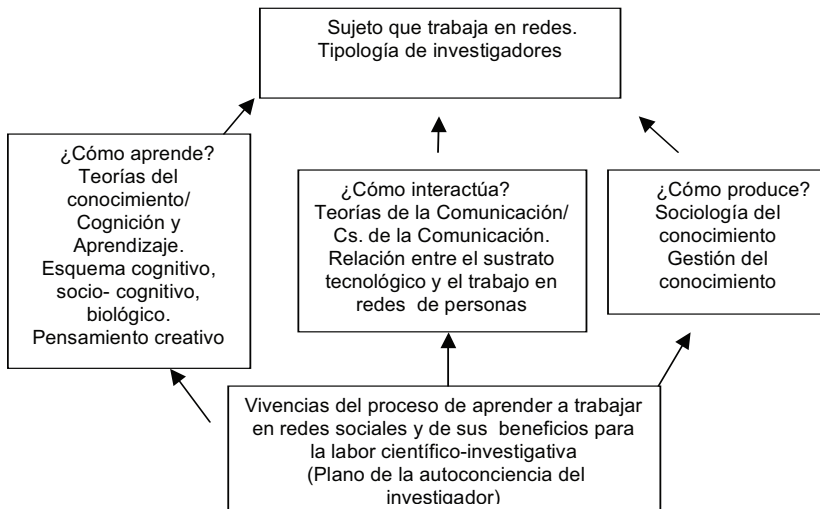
Sujeto que trabaja en redes.
Tipología de investigadores

¿Cómo aprende?
Teorías del conocimiento/ Cognición y Aprendizaje.
Esquema cognitivo, socio- cognitivo, biológico.
Pensamiento creativo

¿Cómo interactúa?
Teorías de la Comunicación/ Cs. de la Comunicación.
Relación entre el sustrato tecnológico y el trabajo en redes de personas

¿Cómo produce?
Sociología del conocimiento
Gestión del conocimiento

Vivencias del proceso de aprender a trabajar en redes sociales y de sus beneficios para la labor científico-investigativa
(Plano de la autoconciencia del investigador)